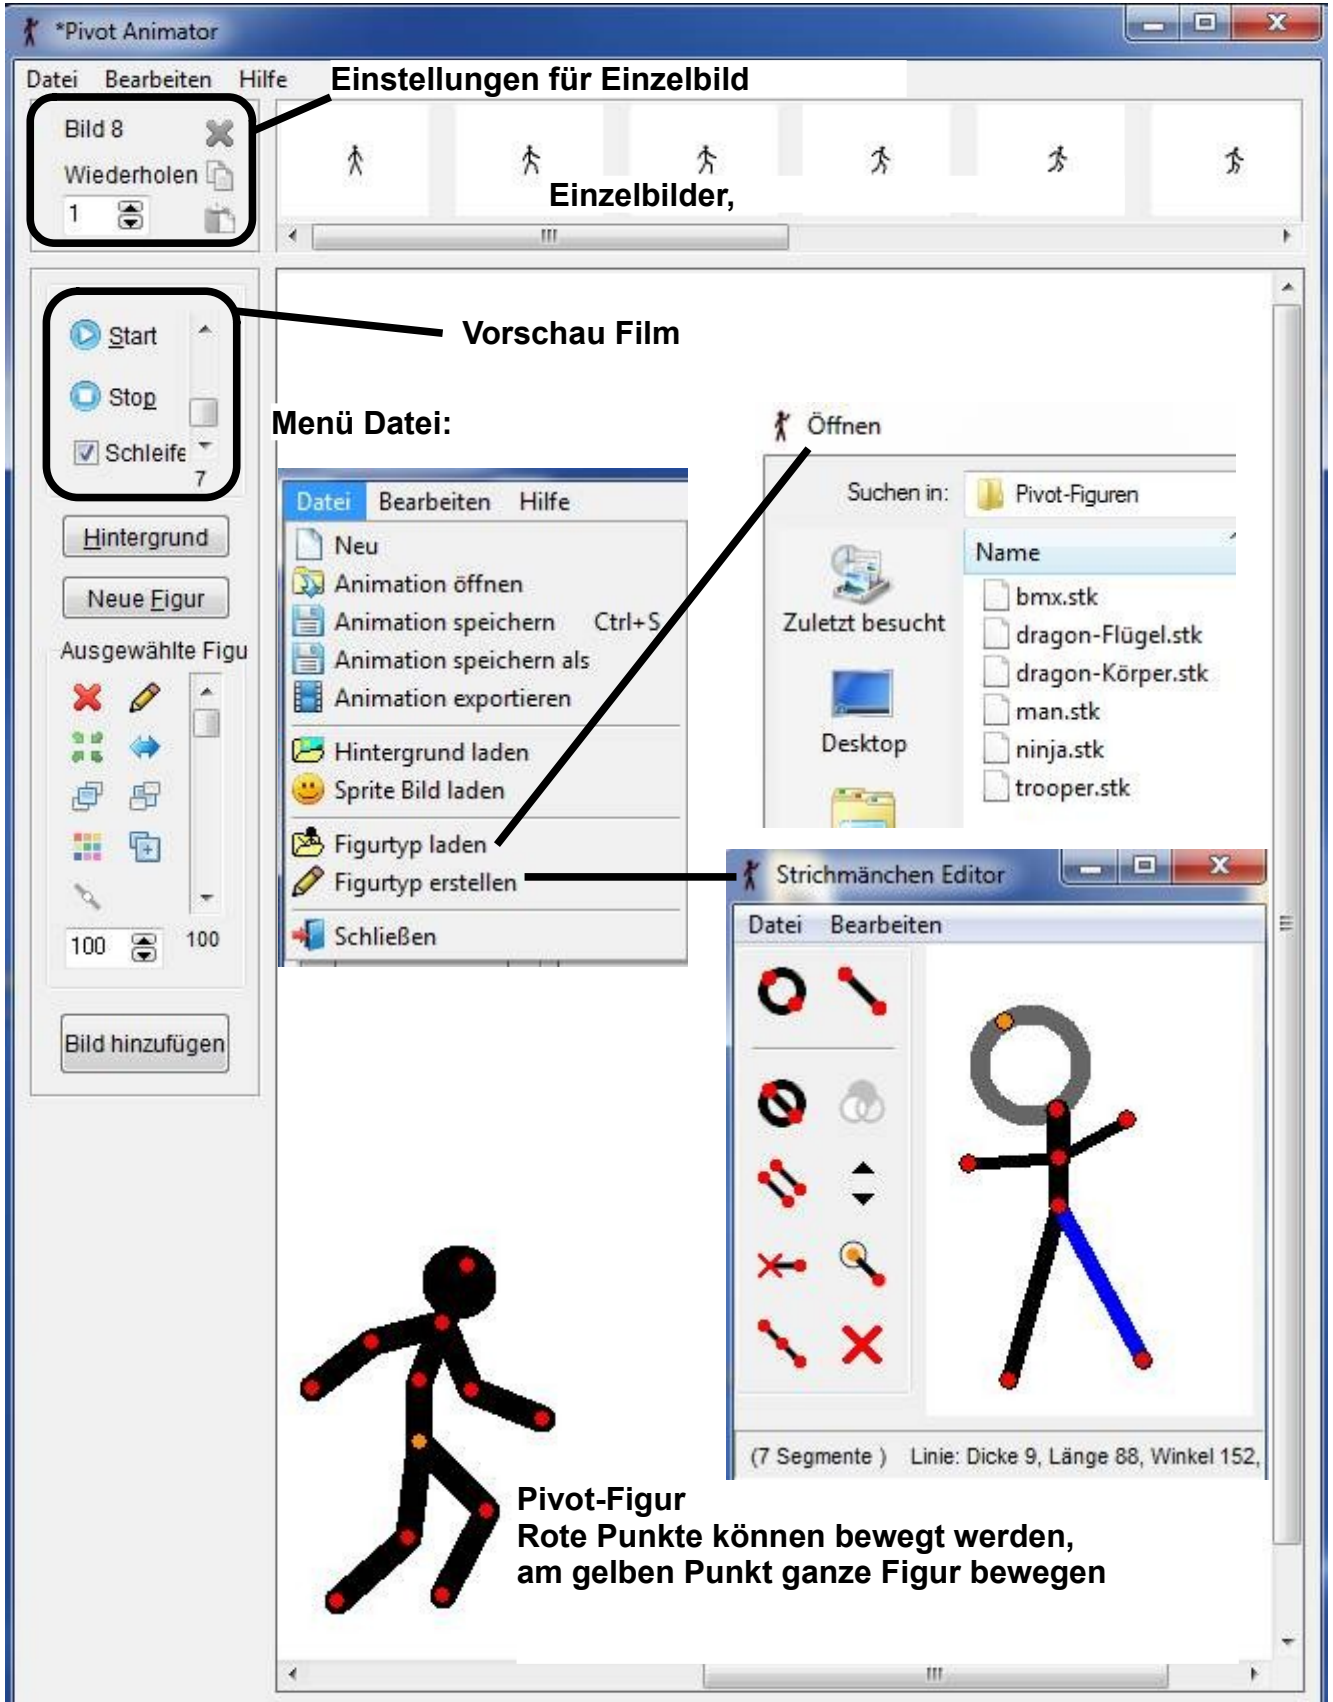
*Pivot Animator

Datei Bearbeiten Hilfe

Einstellungen für Einzelbild

Bild 8

Wiederholen

1

Einzelbilder,

Start

Stop

Schleife

7

Vorschau Film

Menü Datei:

Datei Bearbeiten Hilfe

Neu

Animation öffnen

Animation speichern Ctrl+S

Animation speichern als

Animation exportieren

Hintergrund laden

Sprite Bild laden

Figurtyp laden

Figurtyp erstellen

Schließen

Öffnen

Suchen in: Pivot-Figuren

Name

Zuletzt besucht

Desktop

bmx.stk

dragon-Flügel.stk

dragon-Körper.stk

man.stk

ninja.stk

trooper.stk

Hintergrund

Neue Figur

Ausgewählte Figu

100 100

Bild hinzufügen

Strichmännchen Editor

Datei Bearbeiten

(7 Segmente ) Linie: Dicke 9, Länge 88, Winkel 152,

Pivot-Figur
Rote Punkte können bewegt werden,
am gelben Punkt ganze Figur bewegen